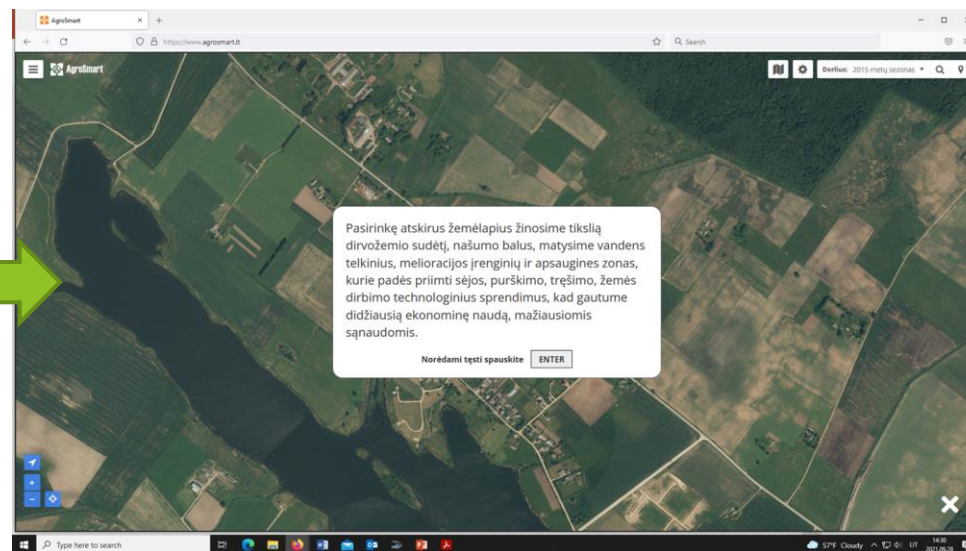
AgroSmart
https://www.agrosmart.lt
Search
AgroSmart
Derlius: 2015 metų sezonas

Pasirinkę atskirus žemėlapius žinosime tikslią dirvožemio sudėtį, našumo balus, matysime vandens telkinius, melioracijos įrenginių ir apsaugines zonas, kurie padės priimti sėjos, purškimo, tręšimo, žemės dirbimo technologinius sprendimus, kad gautume didžiausią ekonominę naudą, mažiausiomis sąnaudomis.

Norėdami tęsti spauskite ENTER

+
−
Type here to search
57°F Cloudy
LT
14:30
2021.06.28